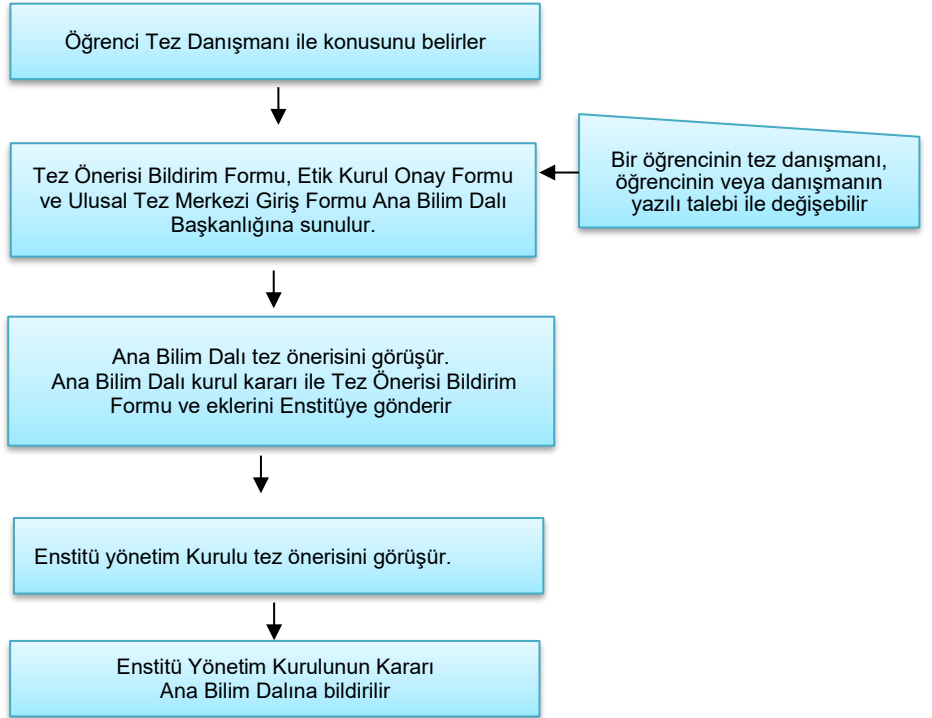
Öğrenci Tez Danışmanı ile konusunu belirler

Tez Önerisi Bildirim Formu, Etik Kurul Onay Formu ve Ulusal Tez Merkezi Giriş Formu Ana Bilim Dalı Başkanlığına sunulur.

Bir öğrencinin tez danışmanı, öğrencinin veya danışmanın yazılı talebi ile değişebilir

Ana Bilim Dalı tez önerisini görüşür.
Ana Bilim Dalı kurul kararı ile Tez Önerisi Bildirim Formu ve eklerini Enstitüye gönderir

Enstitü yönetim Kurulu tez önerisini görüşür.

Enstitü Yönetim Kurulunun Kararı
Ana Bilim Dalına bildirilir